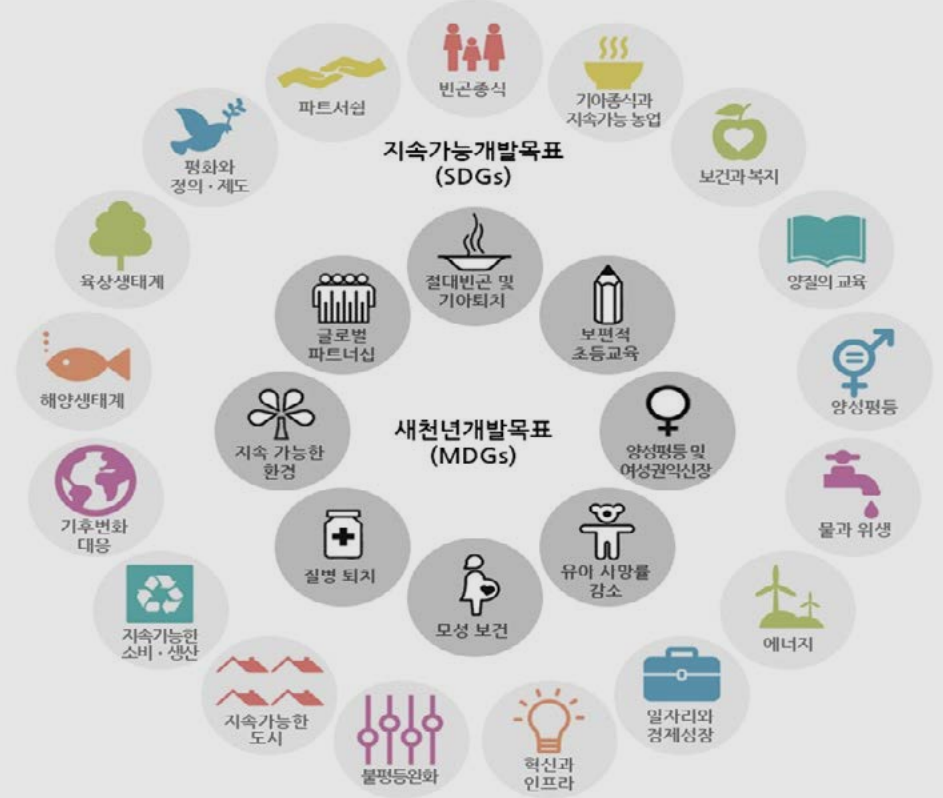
빈곤종식

기아종식과 지속가능 농업

보건과복지

양질의 교육

양성평등

물과 위생

에너지

일자리와 경제성장

혁신과 인프라

불평등완화

지속가능한 도시

지속가능한 소비·생산

기후변화 대응

해양생태계

육상생태계

평화와 정의·제도

파트너쉽

지속가능개발목표 (SDGs)

절대빈곤 및 기아퇴치

보편적 초등교육

양성평등 및 여성권익신장

유아 사망률 감소

모성 보건

질병 퇴치

지속 가능한 환경

글로벌 파트너십

새천년개발목표 (MDGs)